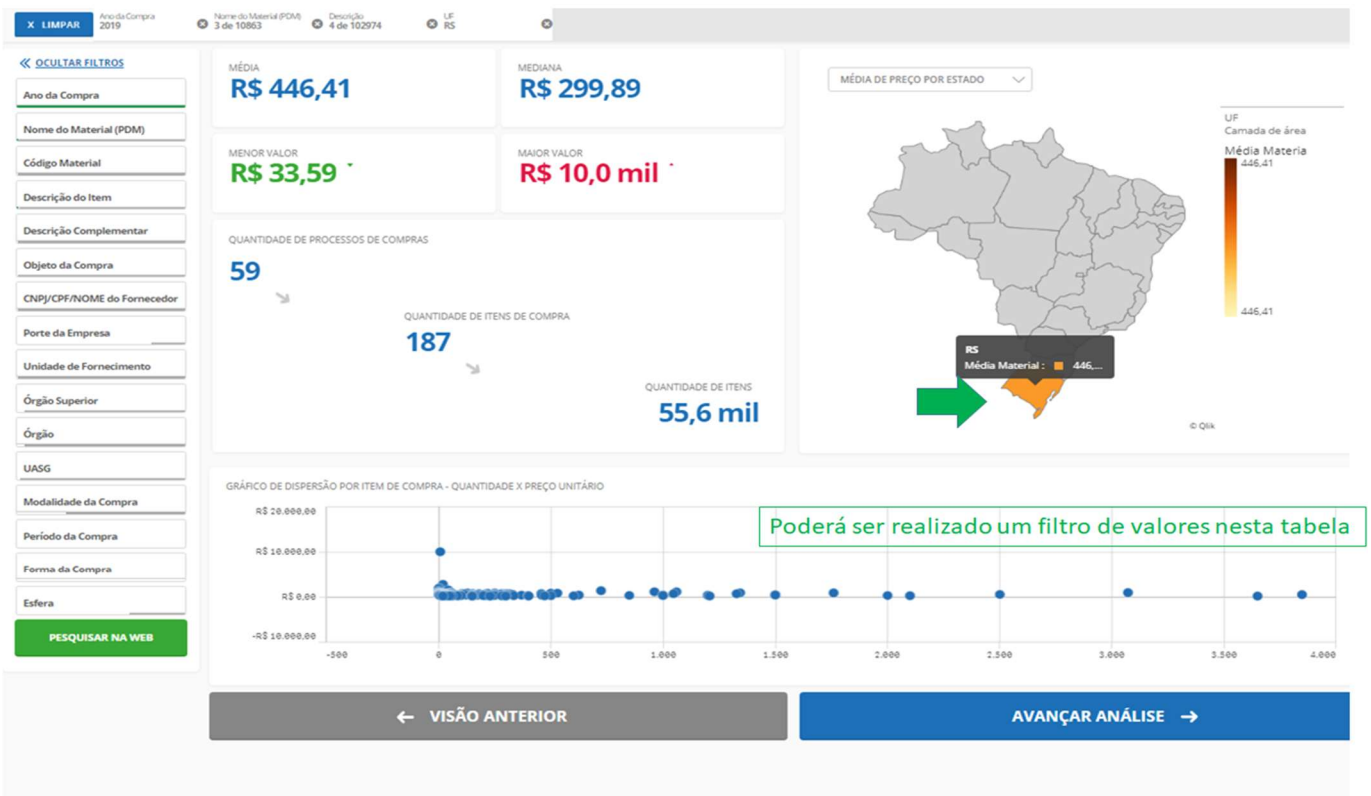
X LIMPAR
Ano da Compra 2019
Nome do Material (PDM) 3 de 10863
Descrição 4 de 102974
UF RS

OCULTAR FILTROS
Ano da Compra
Nome do Material (PDM)
Código Material
Descrição do Item
Descrição Complementar
Objeto da Compra
CNPJ/CPF/NOME do Fornecedor
Porte da Empresa
Unidade de Fornecimento
Órgão Superior
Órgão
UASG
Modalidade da Compra
Período da Compra
Forma da Compra
Esfera
PESQUISAR NA WEB

MÉDIA
R$ 446,41

MEDIANA
R$ 299,89

MENOR VALOR
R$ 33,59

MAIOR VALOR
R$ 10,0 mil

QUANTIDADE DE PROCESSOS DE COMPRAS
59

QUANTIDADE DE ITENS DE COMPRA
187

QUANTIDADE DE ITENS
55,6 mil

MÉDIA DE PREÇO POR ESTADO

UF
Camada de área
Média Materia
446,41
446,41

RS
Média Material : 446,...

© Qlik

GRÁFICO DE DISPERSÃO POR ITEM DE COMPRA - QUANTIDADE X PREÇO UNITÁRIO

Poderá ser realizado um filtro de valores nesta tabela

R$ 20.000,00
R$ 10.000,00
R$ 0,00
-R$ 10.000,00
-500
0
500
1.000
1.500
2.000
2.500
3.000
3.500
4.000

VISÃO ANTERIOR
AVANÇAR ANÁLISE